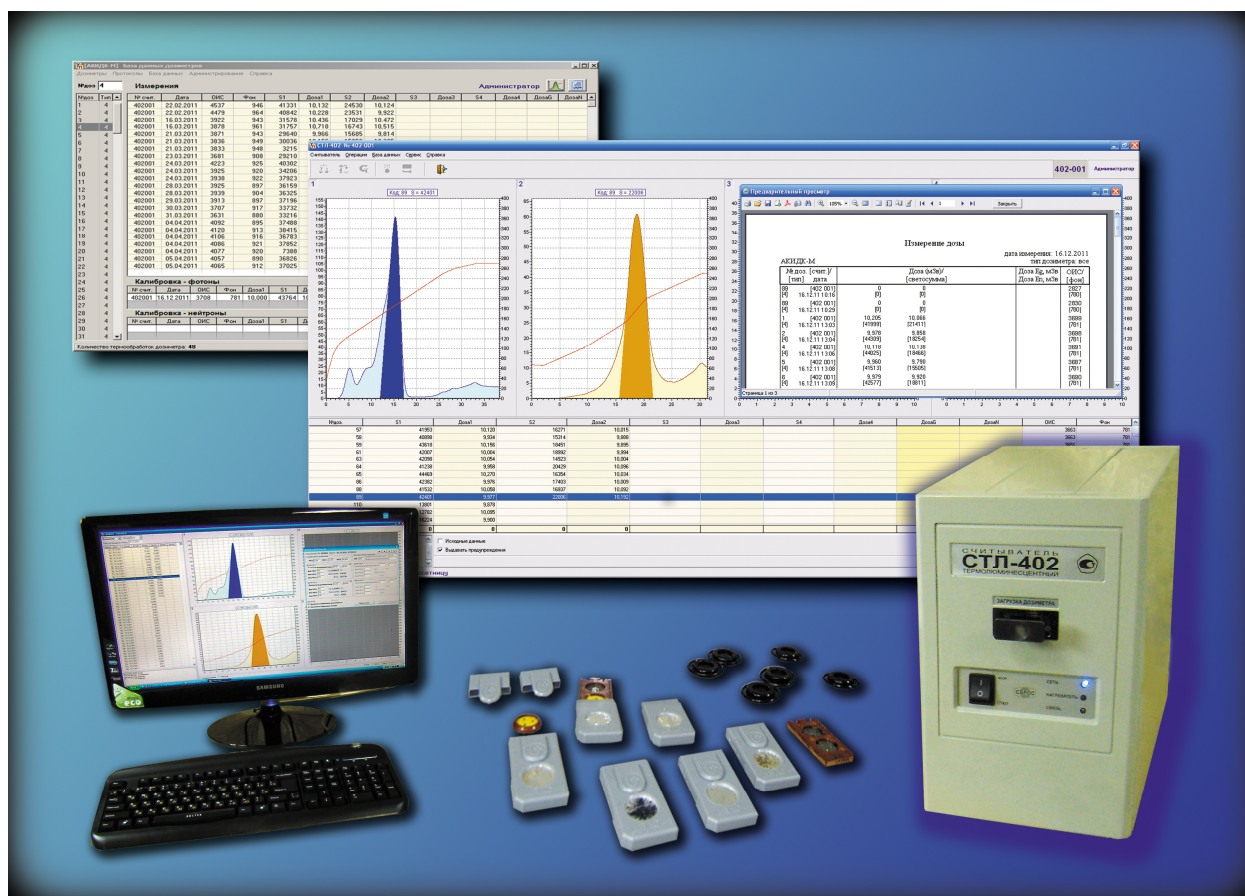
АКИДК-М] База данных дозиметров
Дозиметры Протоколы База данных Администрирование Справка
№доз 4
Измерения
Администратор

| №доз | Тип |
|---|---|
| 1 | 4 |
| 2 | 4 |
| 3 | 4 |
| 4 | 4 |
| 5 | 4 |
| 6 | 4 |
| 7 | 4 |
| 8 | 4 |
| 9 | 4 |
| 10 | 4 |
| 11 | 4 |
| 12 | 4 |
| 13 | 4 |
| 14 | 4 |
| 15 | 4 |
| 16 | 4 |
| 17 | 4 |
| 18 | 4 |
| 19 | 4 |
| 20 | 4 |
| 21 | 4 |
| 22 | 4 |
| 23 | 4 |
| 24 | 4 |
| 25 | 4 |
| 26 | 4 |
| 27 | 4 |
| 28 | 4 |
| 29 | 4 |
| 30 | 4 |
| 31 | 4 |

| № счит. | Дата | ОИС | Фон | S1 | Доза1 | S2 | Доза2 | S3 | Доза3 | S4 | Доза4 | Доза6 | ДозаН |
|---|---|---|---|---|---|---|---|---|---|---|---|---|---|
| 402001 | 22.02.2011 | 4537 | 946 | 41331 | 10,132 | 24530 | 10,124 | | | | | | |
| 402001 | 22.02.2011 | 4479 | 964 | 40842 | 10,228 | 23531 | 9,922 | | | | | | |
| 402001 | 16.03.2011 | 3922 | 943 | 31578 | 10,436 | 17029 | 10,472 | | | | | | |
| 402001 | 16.03.2011 | 3878 | 961 | 31757 | 10,718 | 16743 | 10,515 | | | | | | |
| 402001 | 21.03.2011 | 3871 | 943 | 29640 | 9,966 | 15685 | 9,814 | | | | | | |
| 402001 | 21.03.2011 | 3836 | 949 | 30036 | | | | | | | | | |
| 402001 | 21.03.2011 | 3833 | 949 | 3215 | | | | | | | | | |
| 402001 | 23.03.2011 | 3681 | 908 | 29210 | | | | | | | | | |
| 402001 | 24.03.2011 | 4223 | 925 | 40302 | | | | | | | | | |
| 402001 | 24.03.2011 | 3925 | 920 | 34206 | | | | | | | | | |
| 402001 | 24.03.2011 | 3936 | 922 | 37923 | | | | | | | | | |
| 402001 | 28.03.2011 | 3925 | 897 | 36159 | | | | | | | | | |
| 402001 | 28.03.2011 | 3939 | 904 | 36325 | | | | | | | | | |
| 402001 | 29.03.2011 | 3913 | 897 | 37196 | | | | | | | | | |
| 402001 | 30.03.2011 | 3707 | 917 | 33732 | | | | | | | | | |
| 402001 | 31.03.2011 | 3631 | 880 | 33216 | | | | | | | | | |
| 402001 | 04.04.2011 | 4092 | 895 | 37488 | | | | | | | | | |
| 402001 | 04.04.2011 | 4120 | 913 | 38415 | | | | | | | | | |
| 402001 | 04.04.2011 | 4106 | 916 | 36783 | | | | | | | | | |
| 402001 | 04.04.2011 | 4086 | 921 | 37852 | | | | | | | | | |
| 402001 | 04.04.2011 | 4077 | 920 | 7388 | | | | | | | | | |
| 402001 | 05.04.2011 | 4057 | 890 | 36826 | | | | | | | | | |
| 402001 | 05.04.2011 | 4065 | 912 | 37025 | | | | | | | | | |

Калибровка - фотоны
| № счит. | Дата | ОИС | Фон | Доза1 | S1 |
|---|---|---|---|---|---|
| 402001 | 16.12.2011 | 3708 | 781 | 10,000 | 43764 |

Калибровка - нейтроны
| № счит. | Дата | ОИС | Фон | Доза1 | S1 |
|---|---|---|---|---|---|

Количество термообработок дозиметра: 40

СТЛ 402 № 402 001
Считыватель Операции База данных Сервис Справка
402-001 Администратор
1 Код 89 S = 42401
2 Код 89 S = 22006
3
Предварительный просмотр
100% Закрыть
Измерение дозы
дата измерения: 16.12.2011
тип дозиметра: все
АКИДК-М

| № доз. [тип] | [счит.]/ дата | Доза (мЗв)/ [светосумма] | | Доза Ep, мЗв/ Доза Eп, мЗв | ОИС/ [фон] |
|---|---|---|---|---|---|
| 89 [4] | [402 001] 16.12.11 10:18 | 0 [0] | 0 [0] | | 2827 [780] |
| 89 [4] | [402 001] 16.12.11 10:29 | 0 [0] | 0 [0] | | 2830 [780] |
| 1 [4] | [402 001] 16.12.11 13:03 | 10,205 [41999] | 10,066 [21411] | | 3688 [781] |
| 2 [4] | [402 001] 16.12.11 13:04 | 9,978 [44309] | 9,858 [18254] | | 3686 [781] |
| 4 [4] | [402 001] 16.12.11 13:06 | 10,118 [44025] | 10,126 [18468] | | 3691 [781] |
| 5 [4] | [402 001] 16.12.11 13:08 | 9,960 [41513] | 9,766 [15505] | | 3687 [781] |
| 6 [4] | [402 001] 16.12.11 13:05 | 9,979 [42577] | 9,920 [18811] | | 3690 [781] |

Страница 1 из 3

| №доз | S1 | Доза1 | S2 | Доза2 | S3 | Доза3 | S4 | Доза4 | Доза6 | ДозаН | ОИС | Фон |
|---|---|---|---|---|---|---|---|---|---|---|---|---|
| 57 | 41953 | 10,120 | 16271 | 10,015 | | | | | | | 3663 | 781 |
| 58 | 40899 | 9,934 | 15314 | 9,808 | | | | | | | 3663 | 781 |
| 59 | 43618 | 10,156 | 18451 | 9,895 | | | | | | | | |
| 61 | 42007 | 10,064 | 18992 | 9,994 | | | | | | | | |
| 63 | 42098 | 10,054 | 14923 | 10,004 | | | | | | | | |
| 64 | 41238 | 9,958 | 20429 | 10,096 | | | | | | | | |
| 65 | 44469 | 10,270 | 16384 | 10,034 | | | | | | | | |
| 66 | 42362 | 9,976 | 17403 | 10,005 | | | | | | | | |
| 68 | 41532 | 10,058 | 16837 | 10,092 | | | | | | | | |
| 89 | 42401 | 9,977 | 22006 | 10,152 | | | | | | | | |
| 110 | 13801 | 9,878 | | | | | | | | | | |
| | 12282 | 10,085 | | | | | | | | | | |
| | 14224 | 9,980 | | | | | | | | | | |
| | 0 | 0 | 0 | 0 | | | | | | | | |

Исходные данные
Выдавать предупреждения

SAMSUNG
eco

СЧИТЫВАТЕЛЬ
СТЛ-402
ТЕРМОЛЮМИНЕСЦЕНТНЫЙ
ЗАГРУЗКА ДОЗИМЕТРА
ВКЛ
ОТКЛ
СЕТЬ
НАГРЕВАТЕЛЬ
СВЯЗЬ